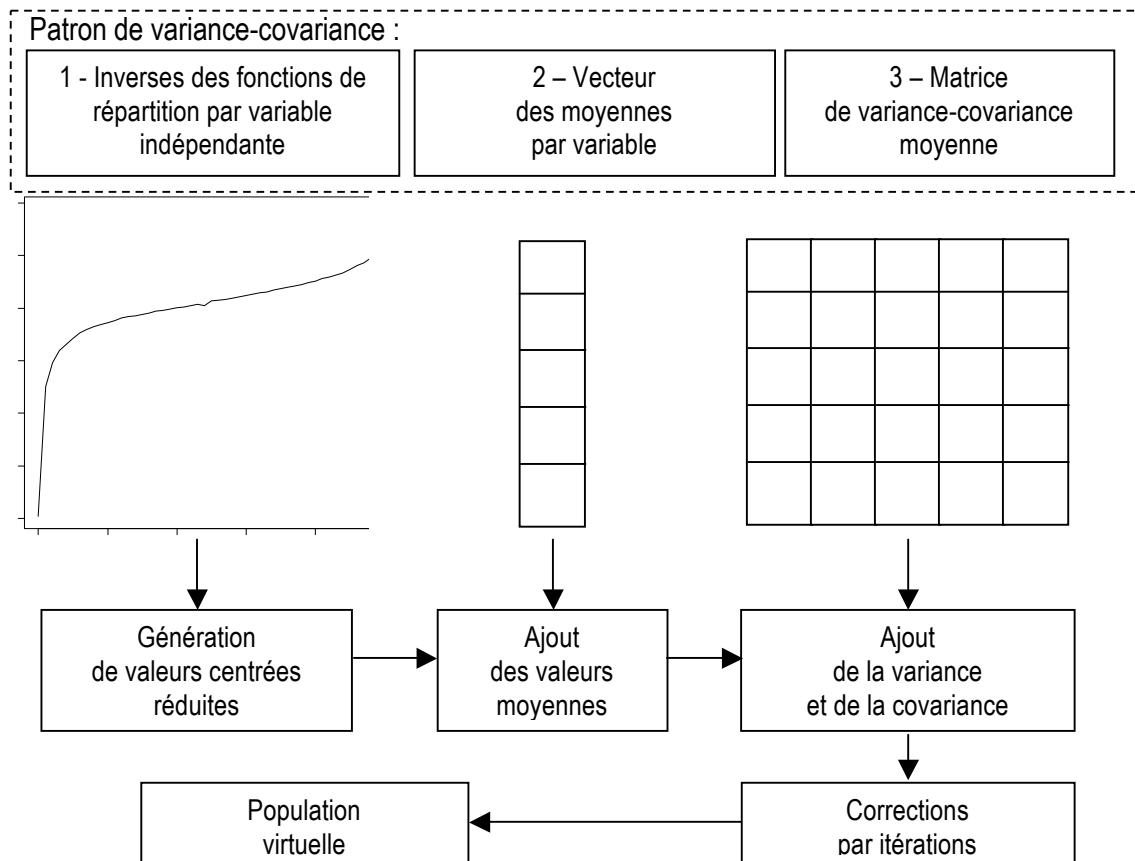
Patron de variance-covariance :

1 - Inverses des fonctions de répartition par variable indépendante

2 – Vecteur des moyennes par variable

3 – Matrice de variance-covariance moyenne

Génération de valeurs centrées réduites

Ajout des valeurs moyennes

Ajout de la variance et de la covariance

Corrections par itérations

Population virtuelle